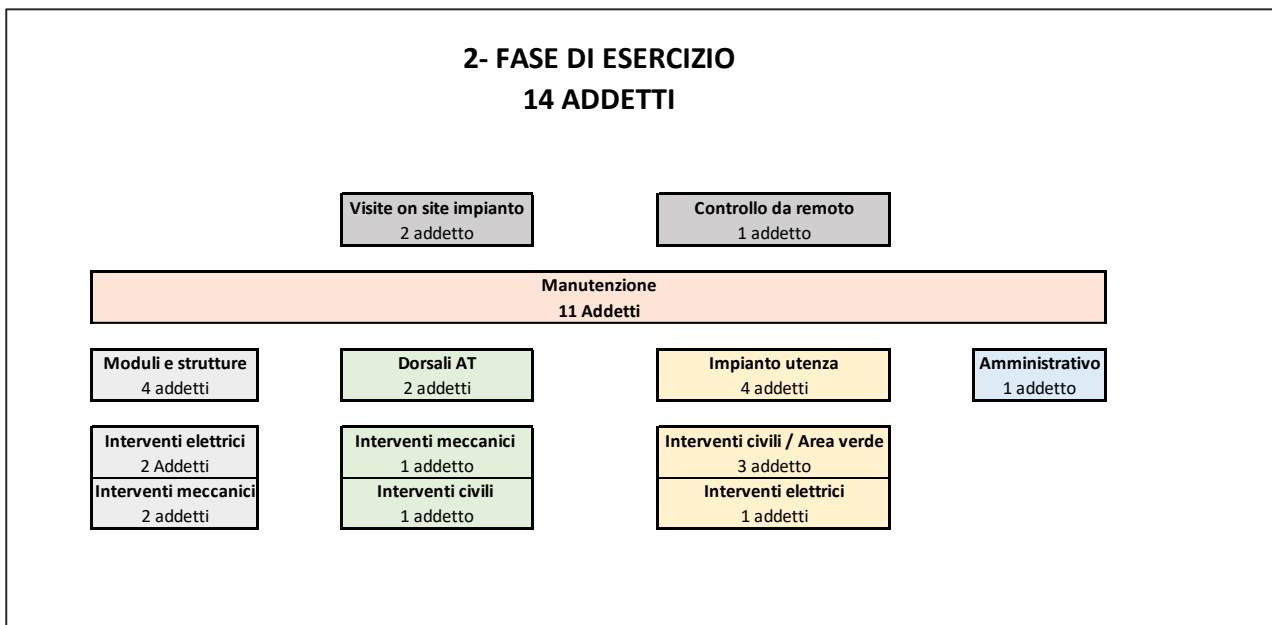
2- FASE DI ESERCIZIO
14 ADDETTI

Visite on site impianto
2 addetto

Controllo da remoto
1 addetto

Manutenzione
11 Addetti

Moduli e strutture
4 addetti

Dorsali AT
2 addetti

Impianto utenza
4 addetti

Amministrativo
1 addetto

Interventi elettrici
2 Addetti

Interventi meccanici
2 addetti

Interventi meccanici
1 addetto

Interventi civili
1 addetto

Interventi civili / Area verde
3 addetto

Interventi elettrici
1 addetti